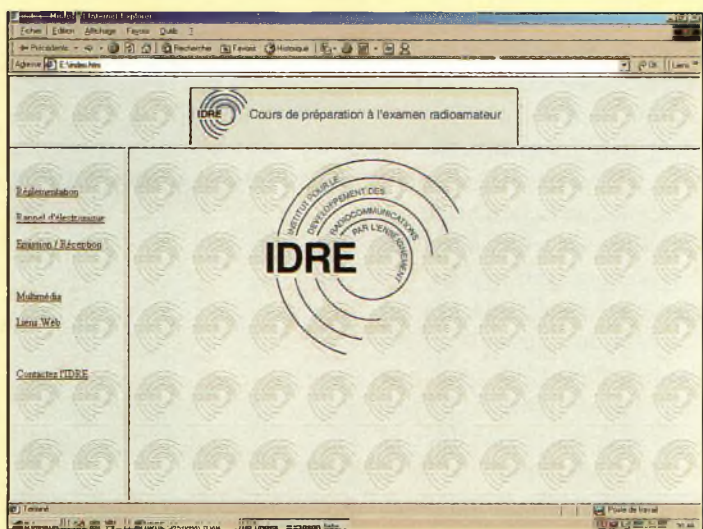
index - Microsoft Internet Explorer
Fichier Edition Affichage Favoris Outils ?
Précédente Rechercher Favoris Historique
Adresse E:\index.htm OK Liens

IDRE Cours de préparation à l'examen radioamateur

Réglementation
Rappel d'électronique
Emission / Réception

Multimédia
Liens Web

Contacter l'IDRE

INSTITUT POUR LE DÉVELOPPEMENT DES RADIOCOMMUNICATIONS PAR L'ENSEIGNEMENT
IDRE

Terminé
Poste de travail
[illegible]